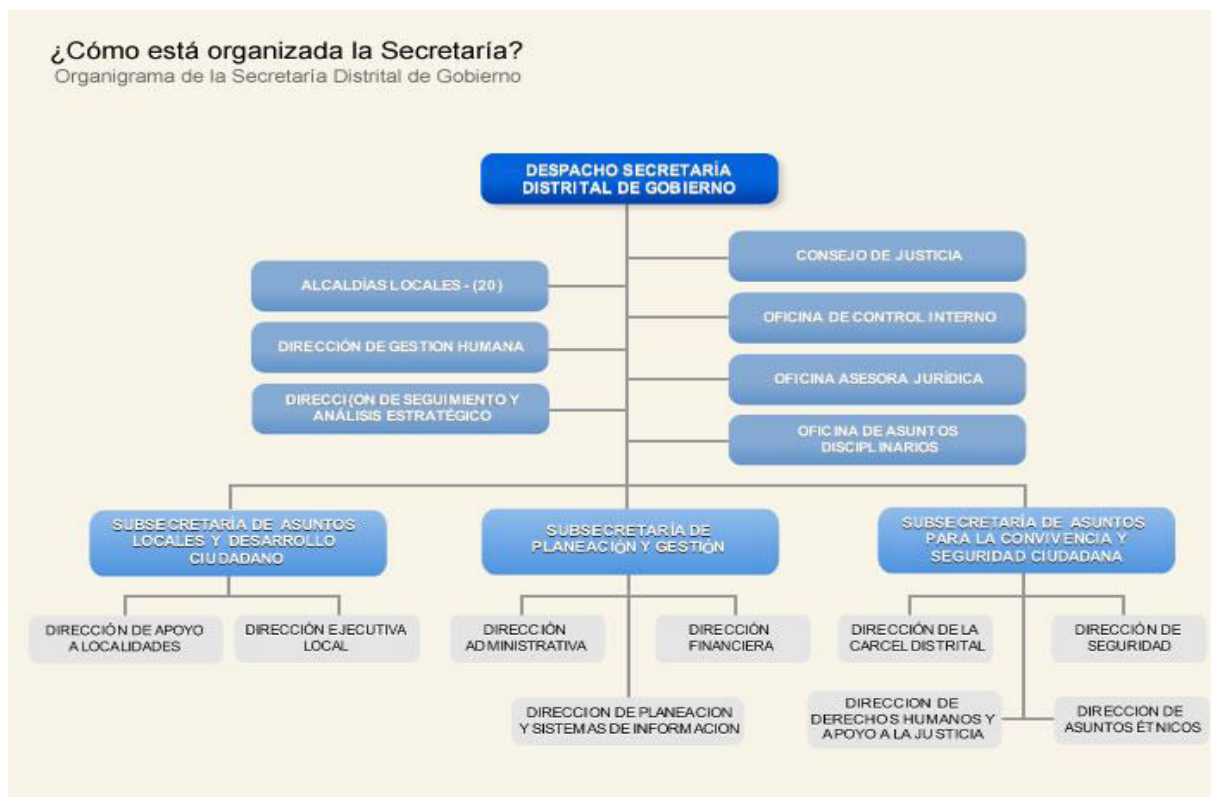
¿Cómo está organizada la Secretaría?
Organigrama de la Secretaría Distrital de Gobierno

DESPACHO SECRETARÍA DISTRITAL DE GOBIERNO

CONSEJO DE JUSTICIA

ALCALDÍAS LOCALES - (20)

OFICINA DE CONTROL INTERNO

DIRECCIÓN DE GESTION HUMANA

OFICINA ASESORA JURÍDICA

DIRECCI(ON DE SEGUIMIENTO Y ANÁLISIS ESTRATÉGICO

OFICINA DE ASUNTOS DISCIPLINARIOS

SUBSECRETARÍA DE ASUNTOS LOCALES Y DESARROLLO CIUDADANO

SUBSECRETARÍA DE PLANEACIÓN Y GESTIÓN

SUBSECRETARÍA DE ASUNTOS PARA LA CONVIVENCIA Y SEGURIDAD CIUDADANA

DIRECCIÓN DE APOYO A LOCALIDADES

DIRECCIÓN EJECUTIVA LOCAL

DIRECCIÓN ADMINISTRATIVA

DIRECCIÓN FINANCIERA

DIRECCION DE PLANEACION Y SISTEMAS DE INFORMACION

DIRECCIÓN DE LA CARCEL DISTRITAL

DIRECCIÓN DE SEGURIDAD

DIRECCION DE DERECHOS HUMANOS Y APOYO A LA JUSTICIA

DIRECCION DE ASUNTOS ÉTNICOS